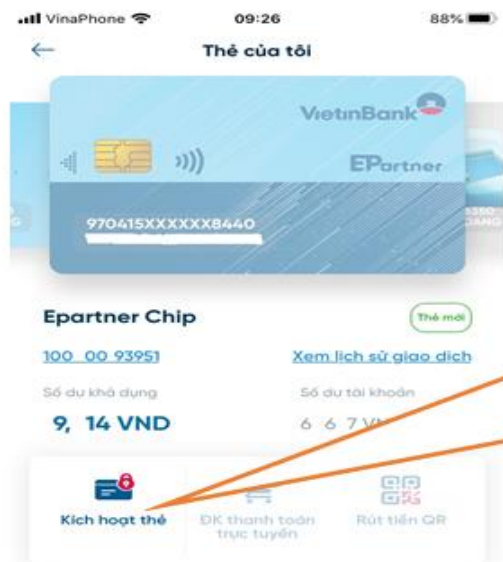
VinaPhone 09:26 88%

Thẻ của tôi

VietinBank

EPartner

970415XXXXXX8440

Epartner Chip

Thẻ mới

100 00 93951

Xem lịch sử giao dịch

Số dư khả dụng

9, 14 VND

Số dư tài khoản

6 6 7 V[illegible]

Kích hoạt thẻ

ĐK thanh toán trực tuyến

Rút tiền QR